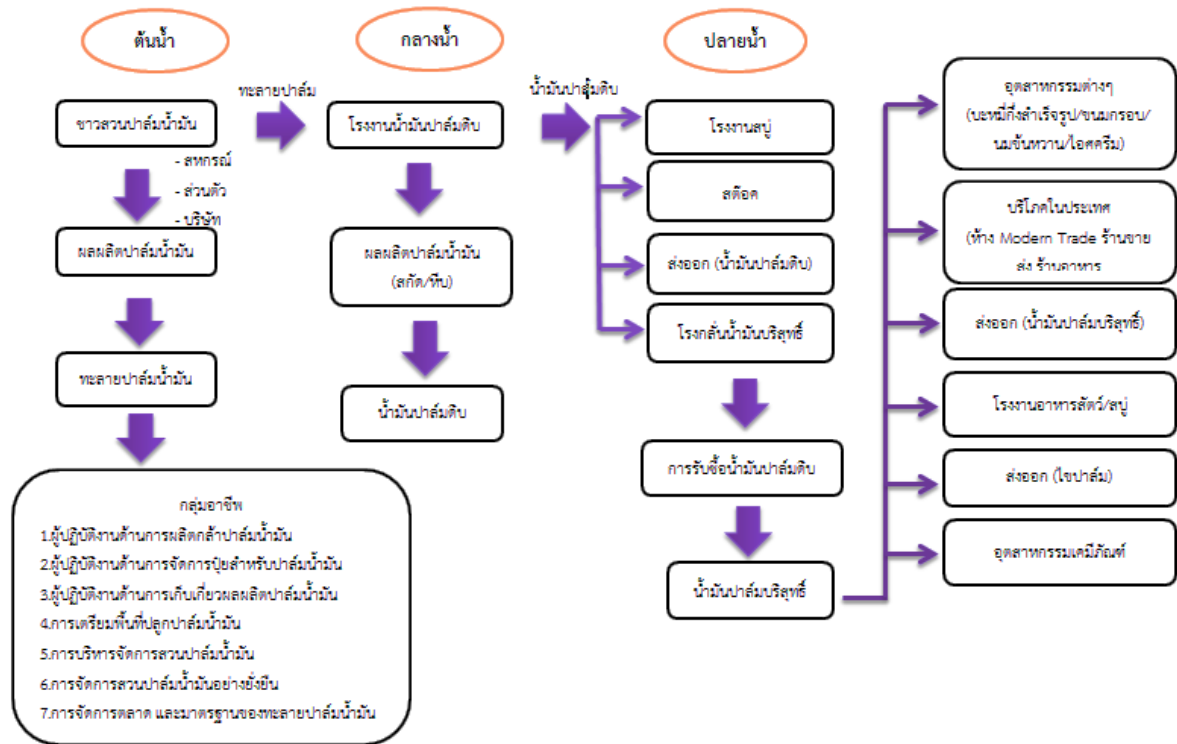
ต้นน้ำ

กลางน้ำ

ปลายน้ำ

ทะลายปาล์ม

น้ำมันปาล์มดิบ

ชาวสวนปาล์มน้ำมัน

- สหกรณ์
- ส่วนตัว
- บริษัท

ผลผลิตปาล์มน้ำมัน

ทะลายปาล์มน้ำมัน

กลุ่มอาชีพ
1.ผู้ปฏิบัติงานด้านการผลิตกล้าปาล์มน้ำมัน
2.ผู้ปฏิบัติงานด้านการจัดการปุ๋ยสำหรับปาล์มน้ำมัน
3.ผู้ปฏิบัติงานด้านการเก็บเกี่ยวผลผลิตปาล์มน้ำมัน
4.การเตรียมพื้นที่ปลูกปาล์มน้ำมัน
5.การบริหารจัดการสวนปาล์มน้ำมัน
6.การจัดการสวนปาล์มน้ำมันอย่างยั่งยืน
7.การจัดการตลาด และมาตรฐานของทะลายปาล์มน้ำมัน

โรงงานน้ำมันปาล์มดิบ

ผลผลิตปาล์มน้ำมัน (สกัด/หีบ)

น้ำมันปาล์มดิบ

โรงงานสบู่

สต๊อค

ส่งออก (น้ำมันปาล์มดิบ)

โรงกลั่นน้ำมันบริสุทธิ์

การรับซื้อน้ำมันปาล์มดิบ

น้ำมันปาล์มบริสุทธิ์

อุตสาหกรรมต่างๆ (บะหมี่กึ่งสำเร็จรูป/ขนมกรอบ/นมข้นหวาน/ไอศครีม)

บริโภคในประเทศ (ห้าง Modern Trade ร้านขายส่ง ร้านอาหาร

ส่งออก (น้ำมันปาล์มบริสุทธิ์)

โรงงานอาหารสัตว์/สบู่

ส่งออก (ไขปาล์ม)

อุตสาหกรรมเคมีภัณฑ์